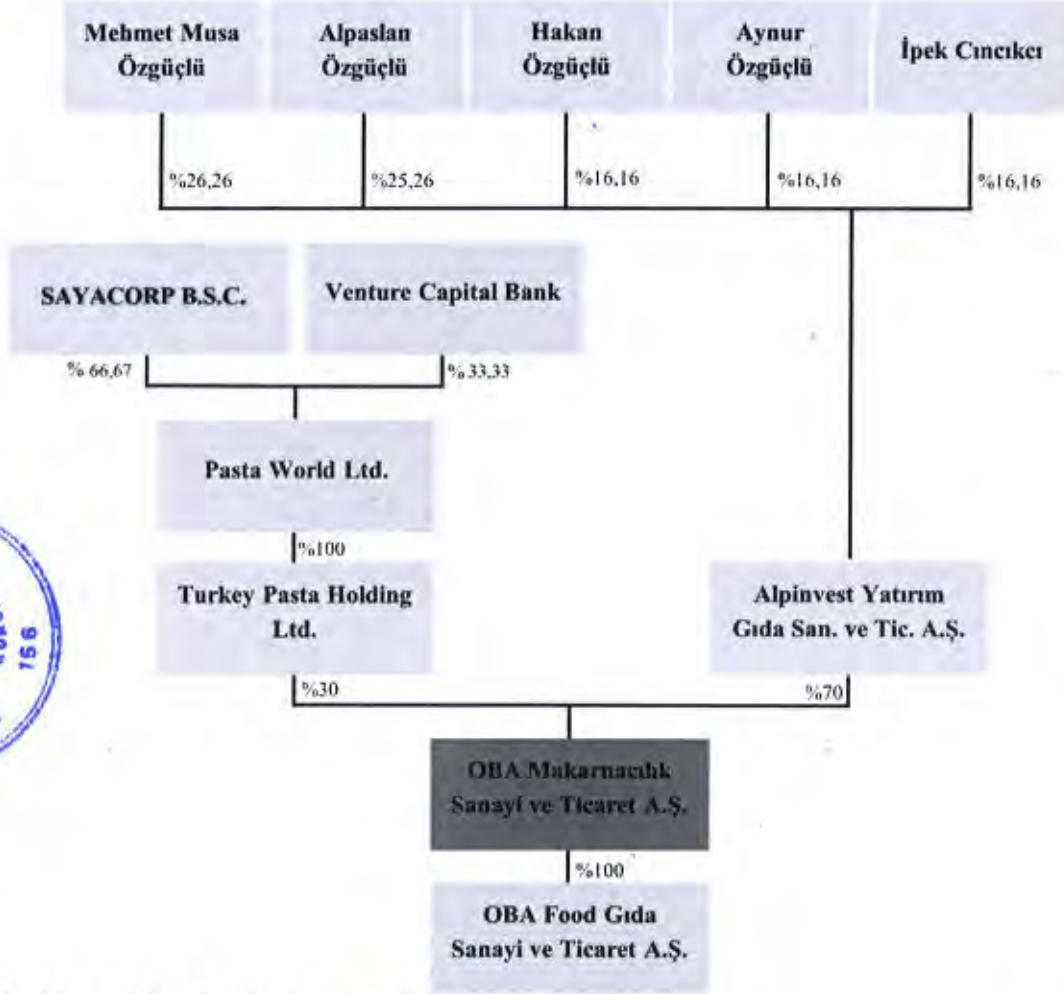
Mehmet Musa Özgüçlü

Alpaslan Özgüçlü

Hakan Özgüçlü

Aynur Özgüçlü

İpek Cıncıkcı

%26,26

%25,26

%16,16

%16,16

%16,16

SAYACORP B.S.C.

Venture Capital Bank

% 66,67

% 33,33

Pasta World Ltd.

%100

Turkey Pasta Holding Ltd.

Alpinvest Yatırım Gıda San. ve Tic. A.Ş.

%30

%70

OBA Makarnacılık Sanayi ve Ticaret A.Ş.

%100

OBA Food Gıda Sanayi ve Ticaret A.Ş.

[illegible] 156